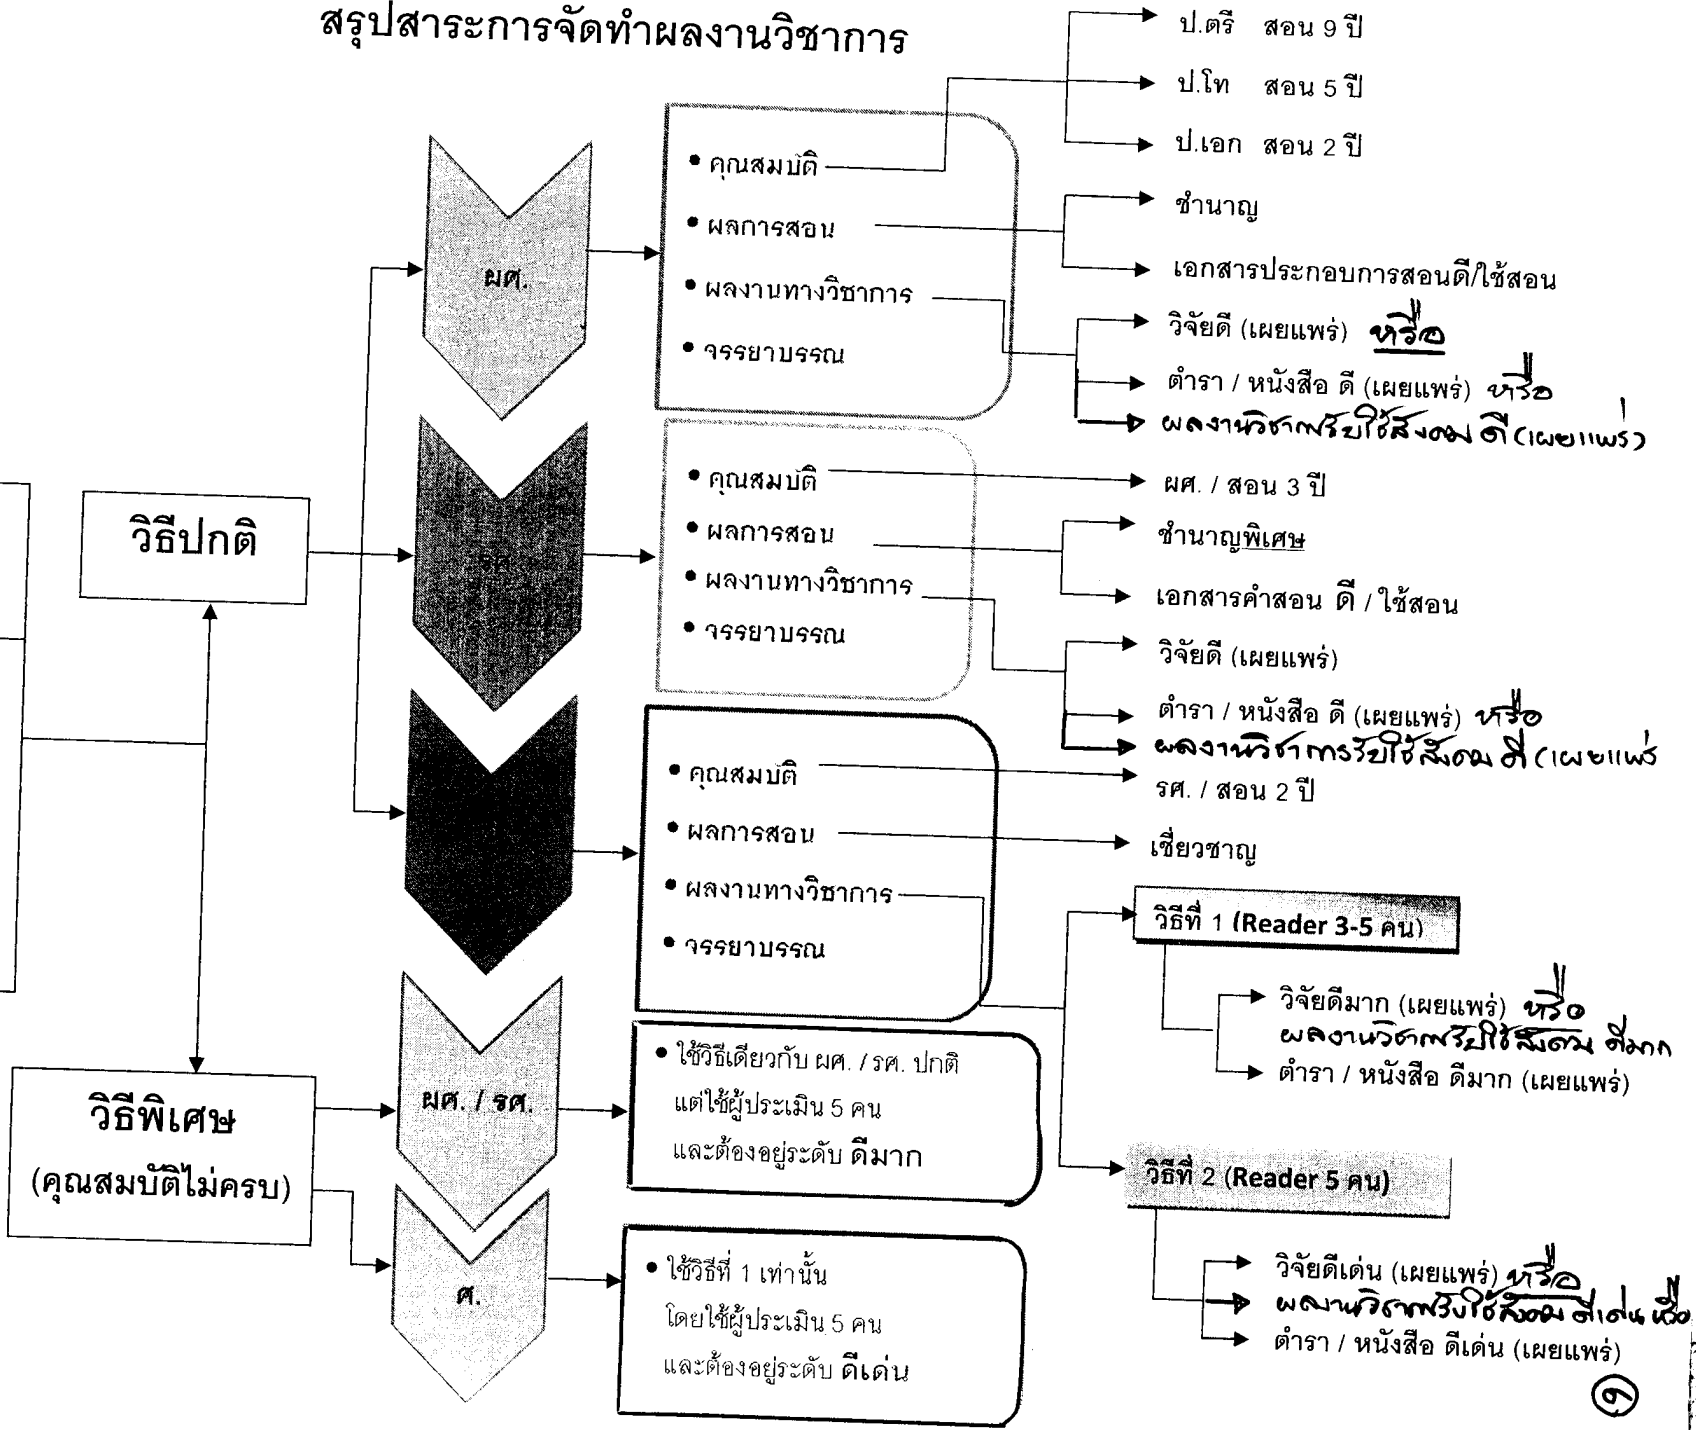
สรุปสาระการจัดทำผลงานวิชาการ

วิธีปกติ

ผศ.

• คุณสมบัติ
• ผลการสอน
• ผลงานทางวิชาการ
• จรรยาบรรณ

ป.ตรี สอน 9 ปี
ป.โท สอน 5 ปี
ป.เอก สอน 2 ปี
ชำนาญ
เอกสารประกอบการสอนดี/ใช้สอน
วิจัยดี (เผยแพร่) หรือ
ตำรา / หนังสือ ดี (เผยแพร่) หรือ
ผลงานวิชาการรับใช้สังคม ดี (เผยแพร่)

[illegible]

• คุณสมบัติ
• ผลการสอน
• ผลงานทางวิชาการ
• จรรยาบรรณ

ผศ. / สอน 3 ปี
ชำนาญพิเศษ
เอกสารคำสอน ดี / ใช้สอน
วิจัยดี (เผยแพร่)
ตำรา / หนังสือ ดี (เผยแพร่) หรือ
ผลงานวิชาการรับใช้สังคม ดี (เผยแพร่

• คุณสมบัติ
• ผลการสอน
• ผลงานทางวิชาการ
• จรรยาบรรณ

รศ. / สอน 2 ปี
เชี่ยวชาญ
วิธีที่ 1 (Reader 3-5 คน)
วิจัยดีมาก (เผยแพร่) หรือ
ผลงานวิชาการรับใช้สังคม ดีมาก
ตำรา / หนังสือ ดีมาก (เผยแพร่)
วิธีที่ 2 (Reader 5 คน)
วิจัยดีเด่น (เผยแพร่) หรือ
ผลงานวิชาการรับใช้สังคม ดีเด่น หรือ
ตำรา / หนังสือ ดีเด่น (เผยแพร่)

วิธีพิเศษ
(คุณสมบัติไม่ครบ)

ผศ. / รศ.

• ใช้วิธีเดียวกับ ผศ. / รศ. ปกติ แต่ใช้ผู้ประเมิน 5 คน และต้องอยู่ระดับ ดีมาก

ศ.

• ใช้วิธีที่ 1 เท่านั้น โดยใช้ผู้ประเมิน 5 คน และต้องอยู่ระดับ ดีเด่น

๑